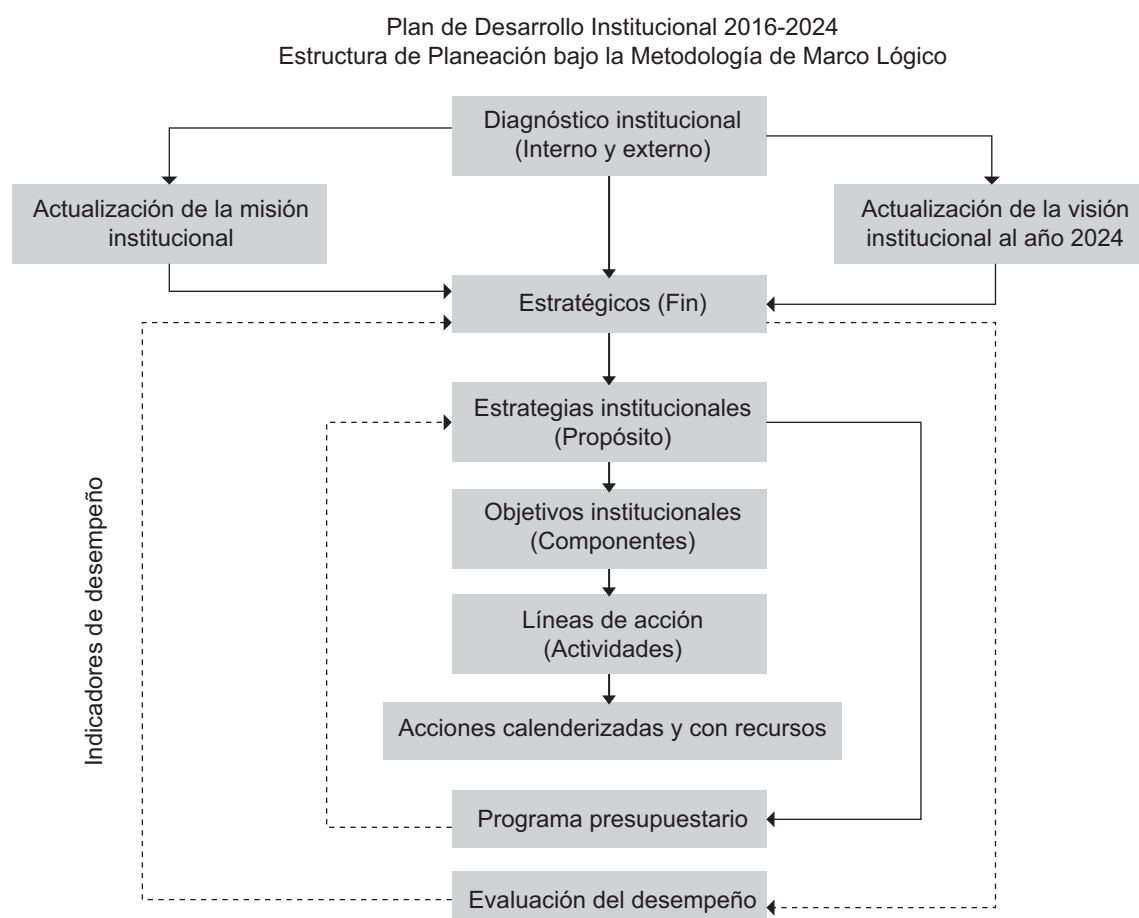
Plan de Desarrollo Institucional 2016-2024
Estructura de Planeación bajo la Metodología de Marco Lógico

Diagnóstico institucional
(Interno y externo)

Actualización de la misión institucional

Actualización de la visión institucional al año 2024

Estratégicos (Fin)

Estrategias institucionales
(Propósito)

Objetivos institucionales
(Componentes)

Líneas de acción
(Actividades)

Acciones calenderizadas y con recursos

Programa presupuestario

Evaluación del desempeño

Indicadores de desempeño